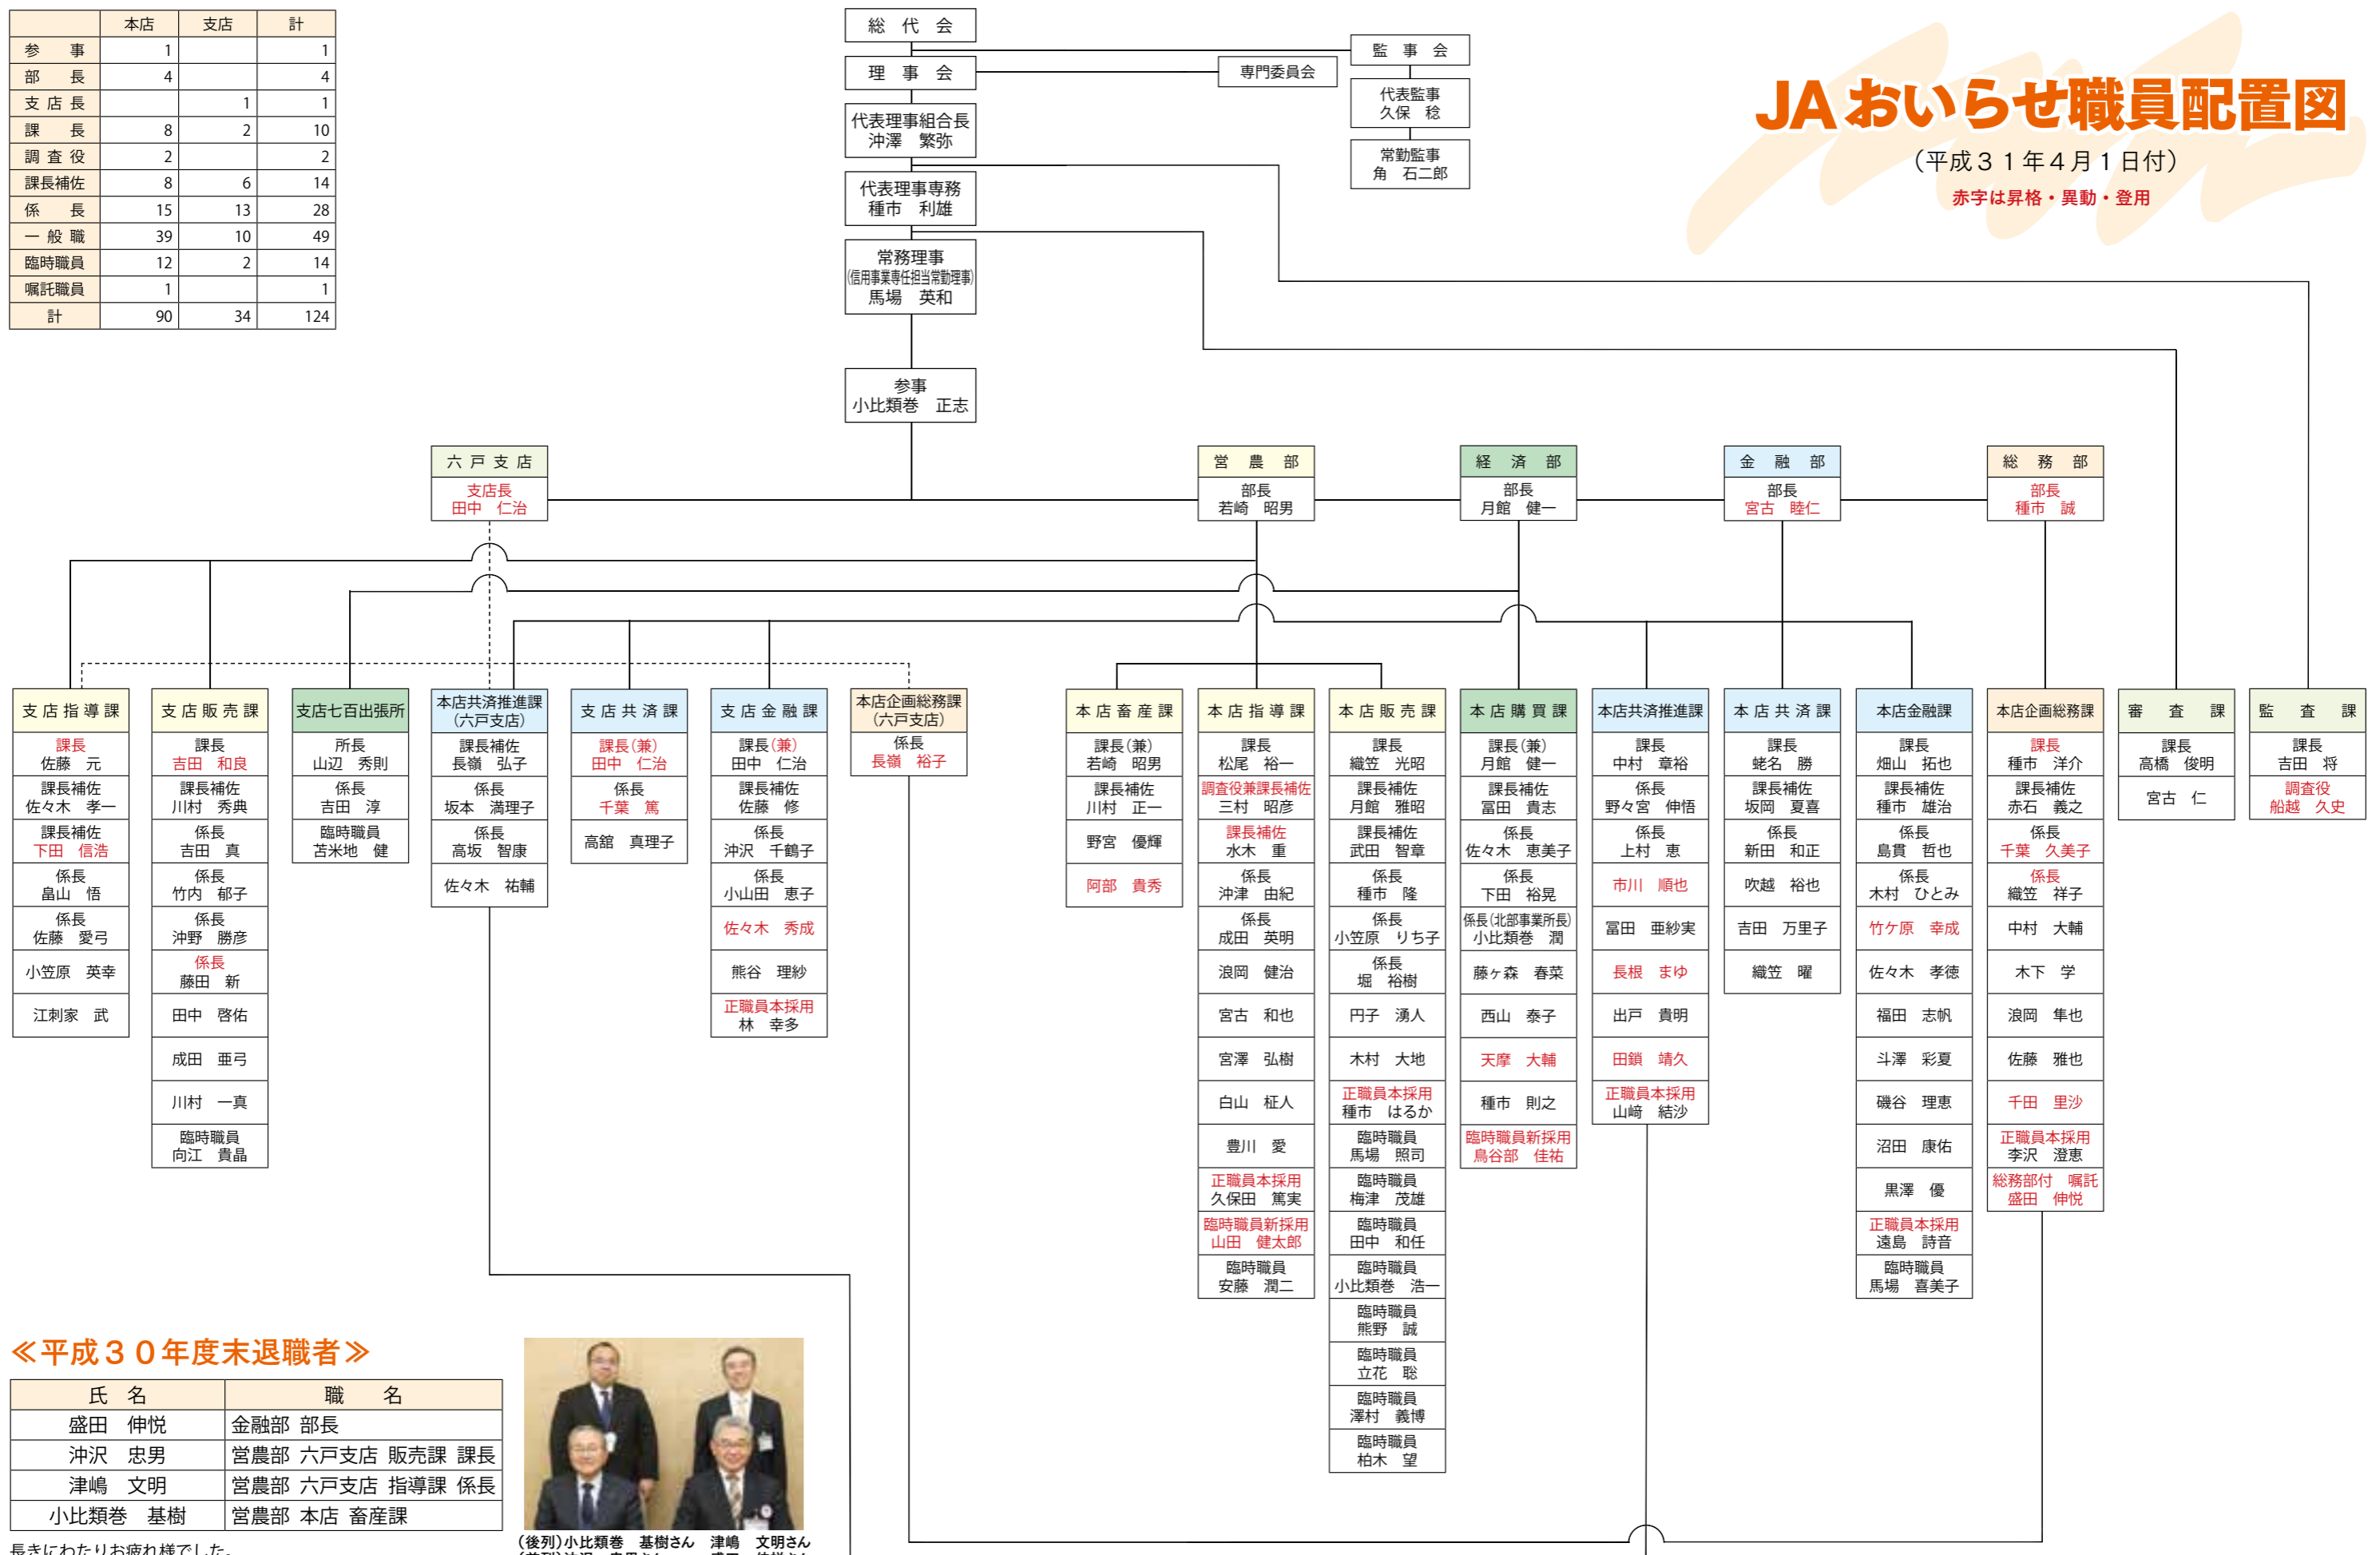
| | 本店 | 支店 | 計 |
|---|---|---|---|
| 参　事 | 1 | | 1 |
| 部　長 | 4 | | 4 |
| 支店長 | | 1 | 1 |
| 課　長 | 8 | 2 | 10 |
| 調査役 | 2 | | 2 |
| 課長補佐 | 8 | 6 | 14 |
| 係　長 | 15 | 13 | 28 |
| 一般職 | 39 | 10 | 49 |
| 臨時職員 | 12 | 2 | 14 |
| 嘱託職員 | 1 | | 1 |
| 計 | 90 | 34 | 124 |

総代会
理事会
専門委員会
監事会
代表監事 久保　稔
常勤監事 角　石二郎
代表理事組合長 沖澤　繁弥
代表理事専務 種市　利雄
常務理事 (信用事業専任担当常勤理事) 馬場　英和
参事 小比類巻　正志

JAおいらせ職員配置図
(平成31年4月1日付)
赤字は昇格・異動・登用

六戸支店 支店長 田中　仁治
営農部 部長 若崎　昭男
経済部 部長 月館　健一
金融部 部長 宮古　睦仁
総務部 部長 種市　誠

支店指導課
課長 佐藤　元
課長補佐 佐々木　孝一
課長補佐 下田　信浩
係長 畠山　悟
係長 佐藤　愛弓
小笠原　英幸
江刺家　武

支店販売課
課長 吉田　和良
課長補佐 川村　秀典
係長 吉田　真
係長 竹内　郁子
係長 沖野　勝彦
係長 藤田　新
田中　啓佑
成田　亜弓
川村　一真
臨時職員 向江　貴晶

支店七百出張所
所長 山辺　秀則
係長 吉田　淳
臨時職員 苫米地　健

本店共済推進課(六戸支店)
課長補佐 長嶺　弘子
係長 坂本　満理子
係長 高坂　智康
佐々木　祐輔

支店共済課
課長(兼) 田中　仁治
係長 千葉　篤
高舘　真理子

支店金融課
課長(兼) 田中　仁治
課長補佐 佐藤　修
係長 沖沢　千鶴子
係長 小山田　恵子
佐々木　秀成
熊谷　理紗
正職員本採用 林　幸多

本店企画総務課(六戸支店)
係長 長嶺　裕子

本店畜産課
課長(兼) 若崎　昭男
課長補佐 川村　正一
野宮　優輝
阿部　貴秀

本店指導課
課長 松尾　裕一
調査役兼課長補佐 三村　昭彦
課長補佐 水木　重
係長 沖津　由紀
係長 成田　英明
浪岡　健治
宮古　和也
宮澤　弘樹
白山　柾人
豊川　愛
正職員本採用 久保田　篤実
臨時職員新採用 山田　健太郎
臨時職員 安藤　潤二

本店販売課
課長 織笠　光昭
課長補佐 月館　雅昭
課長補佐 武田　智章
係長 種市　隆
係長 小笠原　りち子
係長 堀　裕樹
円子　湧人
木村　大地
正職員本採用 種市　はるか
臨時職員 馬場　照司
臨時職員 梅津　茂雄
臨時職員 田中　和任
臨時職員 小比類巻　浩一
臨時職員 熊野　誠
臨時職員 立花　聡
臨時職員 澤村　義博
臨時職員 柏木　望

本店購買課
課長(兼) 月館　健一
課長補佐 冨田　貴志
係長 佐々木　恵美子
係長 下田　裕晃
係長(北部事業所長) 小比類巻　潤
藤ヶ森　春菜
西山　泰子
天摩　大輔
種市　則之
臨時職員新採用 鳥谷部　佳祐

本店共済推進課
課長 中村　章裕
係長 野々宮　伸悟
係長 上村　恵
市川　順也
冨田　亜紗実
長根　まゆ
出戸　貴明
田鎖　靖久
正職員本採用 山﨑　結沙

本店共済課
課長 蛯名　勝
課長補佐 坂岡　夏喜
係長 新田　和正
吹越　裕也
吉田　万里子
織笠　曜

本店金融課
課長 畑山　拓也
課長補佐 種市　雄治
係長 島貫　哲也
係長 木村　ひとみ
竹ケ原　幸成
佐々木　孝徳
福田　志帆
斗澤　彩夏
磯谷　理恵
沼田　康佑
黒澤　優
正職員本採用 遠島　詩音
臨時職員 馬場　喜美子

本店企画総務課
課長 種市　洋介
課長補佐 赤石　義之
係長 千葉　久美子
係長 織笠　祥子
中村　大輔
木下　学
浪岡　隼也
佐藤　雅也
千田　里沙
正職員本採用 李沢　澄恵
総務部付　嘱託 盛田　伸悦

審査課
課長 高橋　俊明
宮古　仁

監査課
課長 吉田　将
調査役 船越　久史

≪平成30年度末退職者≫

| 氏　名 | 職　名 |
|---|---|
| 盛田　伸悦 | 金融部 部長 |
| 沖沢　忠男 | 営農部 六戸支店 販売課 課長 |
| 津嶋　文明 | 営農部 六戸支店 指導課 係長 |
| 小比類巻　基樹 | 営農部 本店 畜産課 |

長きにわたりお疲れ様でした。

(後列)小比類巻　基樹さん　津嶋　文明さん
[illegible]